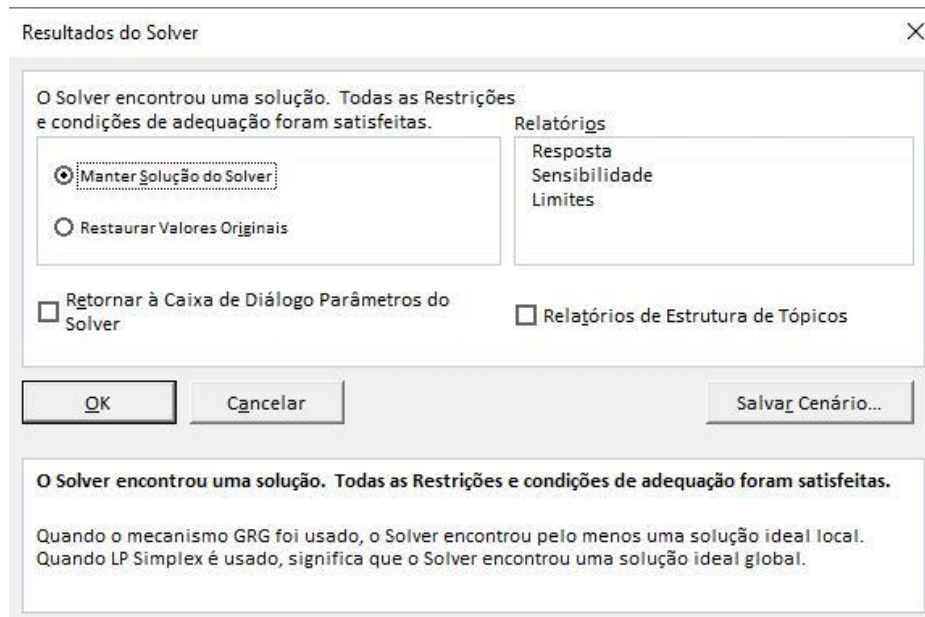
Resultados do Solver

×

O Solver encontrou uma solução. Todas as Restrições e condições de adequação foram satisfeitas.

Relatórios

Resposta
Sensibilidade
Limites

Manter Solução do Solver

Restaurar Valores Originais

Retornar à Caixa de Diálogo Parâmetros do Solver

Relatórios de Estrutura de Tópicos

OK

Cancelar

Salvar Cenário...

O Solver encontrou uma solução. Todas as Restrições e condições de adequação foram satisfeitas.

Quando o mecanismo GRG foi usado, o Solver encontrou pelo menos uma solução ideal local. Quando LP Simplex é usado, significa que o Solver encontrou uma solução ideal global.